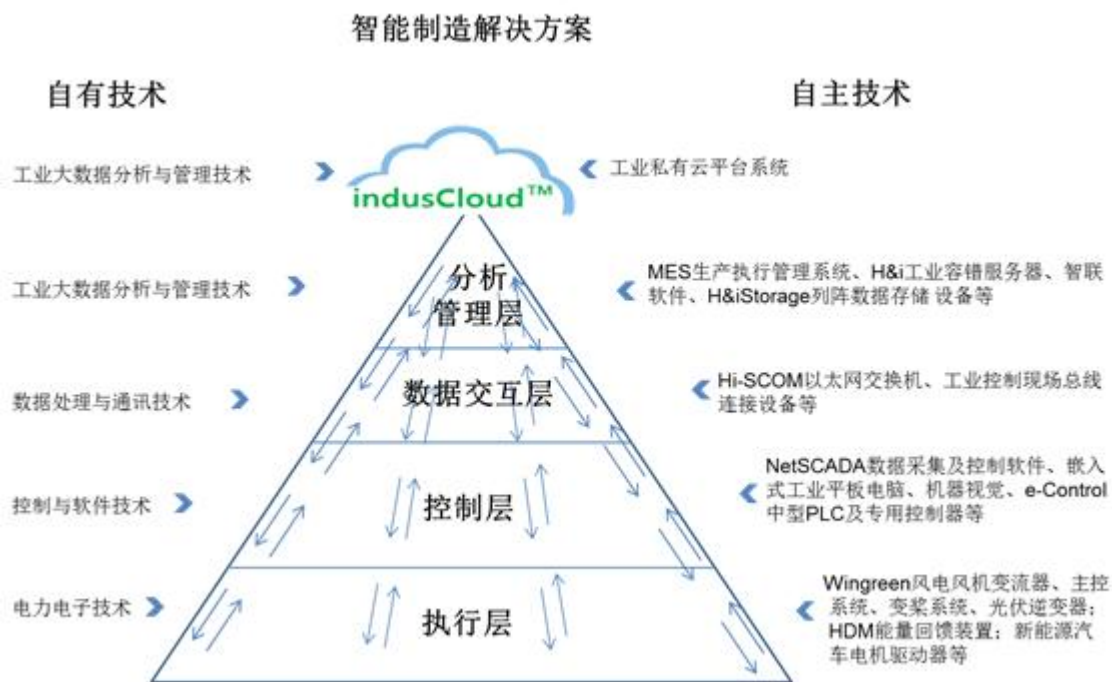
智能制造解决方案

自有技术

自主技术

工业大数据分析与管理技术

indusCloud™

工业私有云平台系统

工业大数据分析与管理技术

分析
管理层

MES生产执行管理系统、H&i工业容错服务器、智联软件、H&iStorage列阵数据存储 设备等

数据处理与通讯技术

数据交互层

Hi-SCOM以太网交换机、工业控制现场总线连接设备等

控制与软件技术

控制层

NetSCADA数据采集及控制软件、嵌入式工业平板电脑、机器视觉、e-Control中型PLC及专用控制器等

电力电子技术

执行层

Wingreen风电风机变流器、主控系统、变桨系统、光伏逆变器；HDM能量回馈装置；新能源汽车电机驱动器等